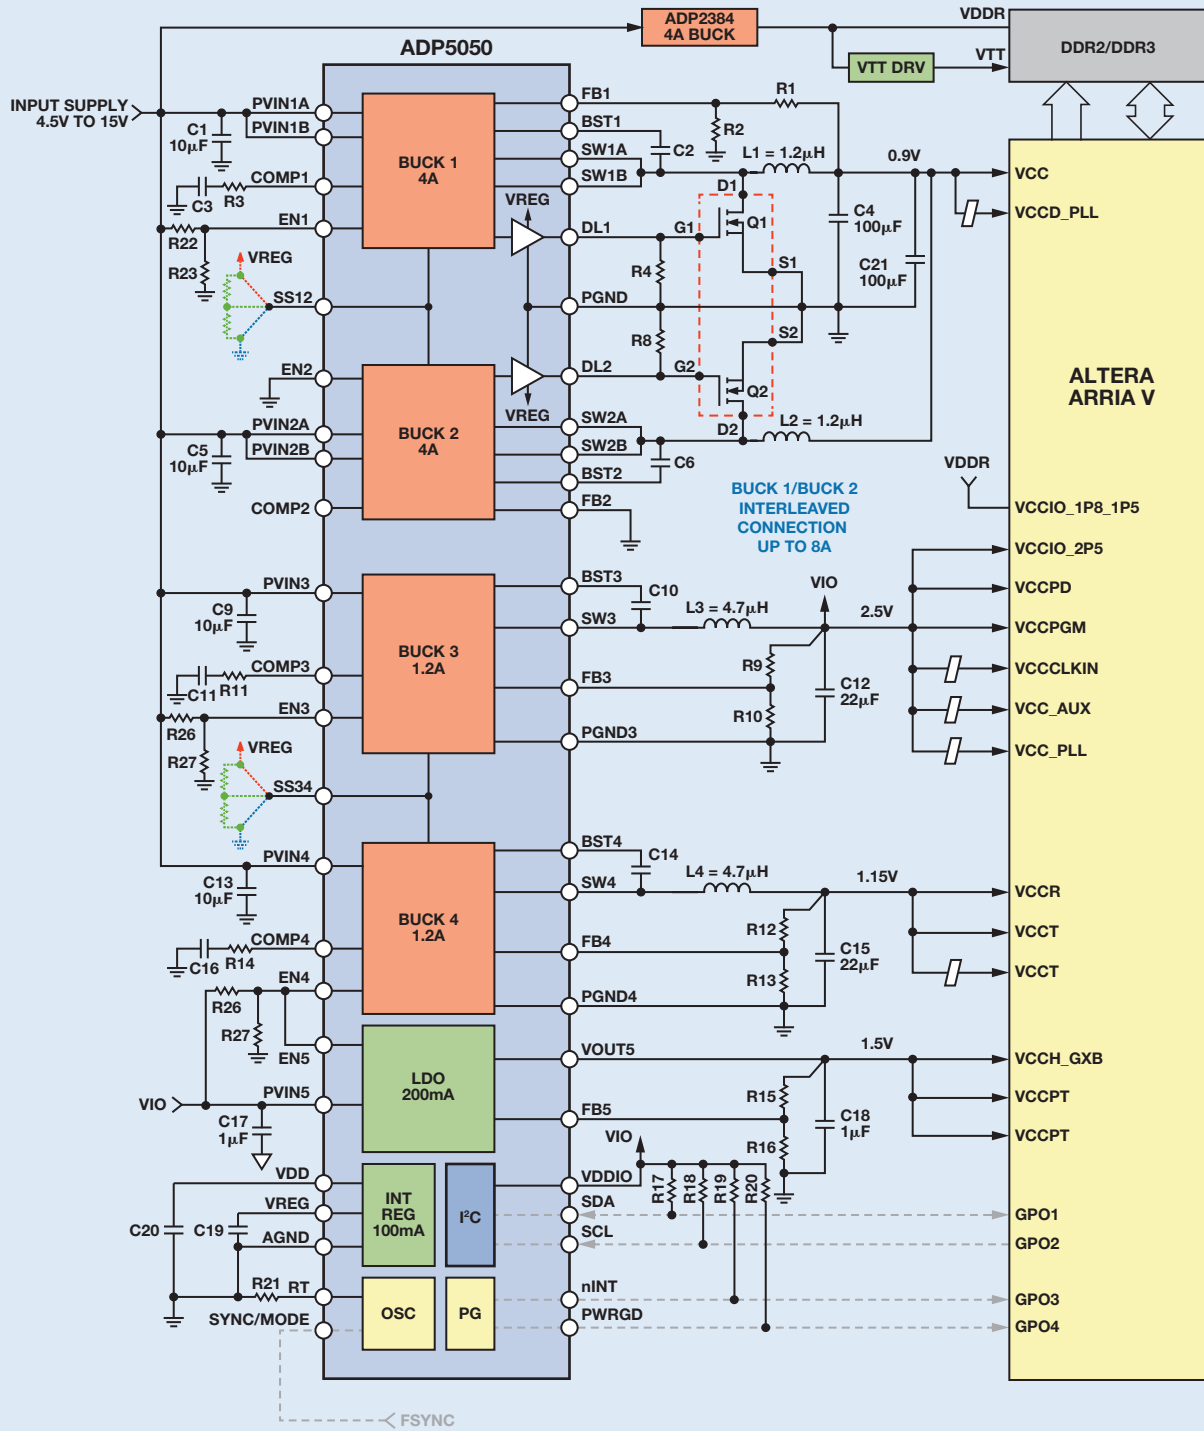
ADP2384
4A BUCK

VDDR

DDR2/DDR3

VTT DRV

VTT

ADP5050

INPUT SUPPLY
4.5V TO 15V

PVIN1A
PVIN1B
C1
10µF
COMP1
C3
R3
EN1
R22
R23
VREG
SS12

BUCK 1
4A

FB1
BST1
SW1A
SW1B
DL1
PGND

R1
R2
C2
L1 = 1.2µH
0.9V
D1
Q1
G1
R4
S1
C4
100µF
C21
100µF
R8
S2
G2
Q2
D2
L2 = 1.2µH

VCC
VCCD_PLL

VREG

EN2
PVIN2A
PVIN2B
C5
10µF
COMP2

BUCK 2
4A

DL2
VREG
SW2A
SW2B
BST2
FB2
C6

ALTERA
ARRIA V

VDDR
VCCIO_1P8_1P5

BUCK 1/BUCK 2
INTERLEAVED
CONNECTION
UP TO 8A

VCCIO_2P5
VCCPD
VCCPGM
VCCCLKIN
VCC_AUX
VCC_PLL

PVIN3
C9
10µF
COMP3
C11
R11
EN3
R26
R27
VREG
SS34

BUCK 3
1.2A

BST3
C10
SW3
L3 = 4.7µH
VIO
2.5V
FB3
R9
C12
22µF
R10
PGND3

PVIN4
C13
10µF
COMP4
C16
R14
EN4
R26
R27
EN5

BUCK 4
1.2A

BST4
C14
SW4
L4 = 4.7µH
1.15V
FB4
R12
C15
22µF
R13
PGND4

VCCR
VCCT
VCCT

VIO
PVIN5
C17
1µF

LDO
200mA

VOUT5
1.5V
FB5
R15
C18
1µF
VIO
R16

VCCH_GXB
VCCPT
VCCPT

VDD
VREG
C20
C19
AGND
R21
RT
SYNC/MODE

INT
REG
100mA

I²C

OSC

PG

VDDIO
R17
R18
R19
R20
SDA
SCL
nINT
PWRGD

GPO1
GPO2
GPO3
GPO4

FSYNC